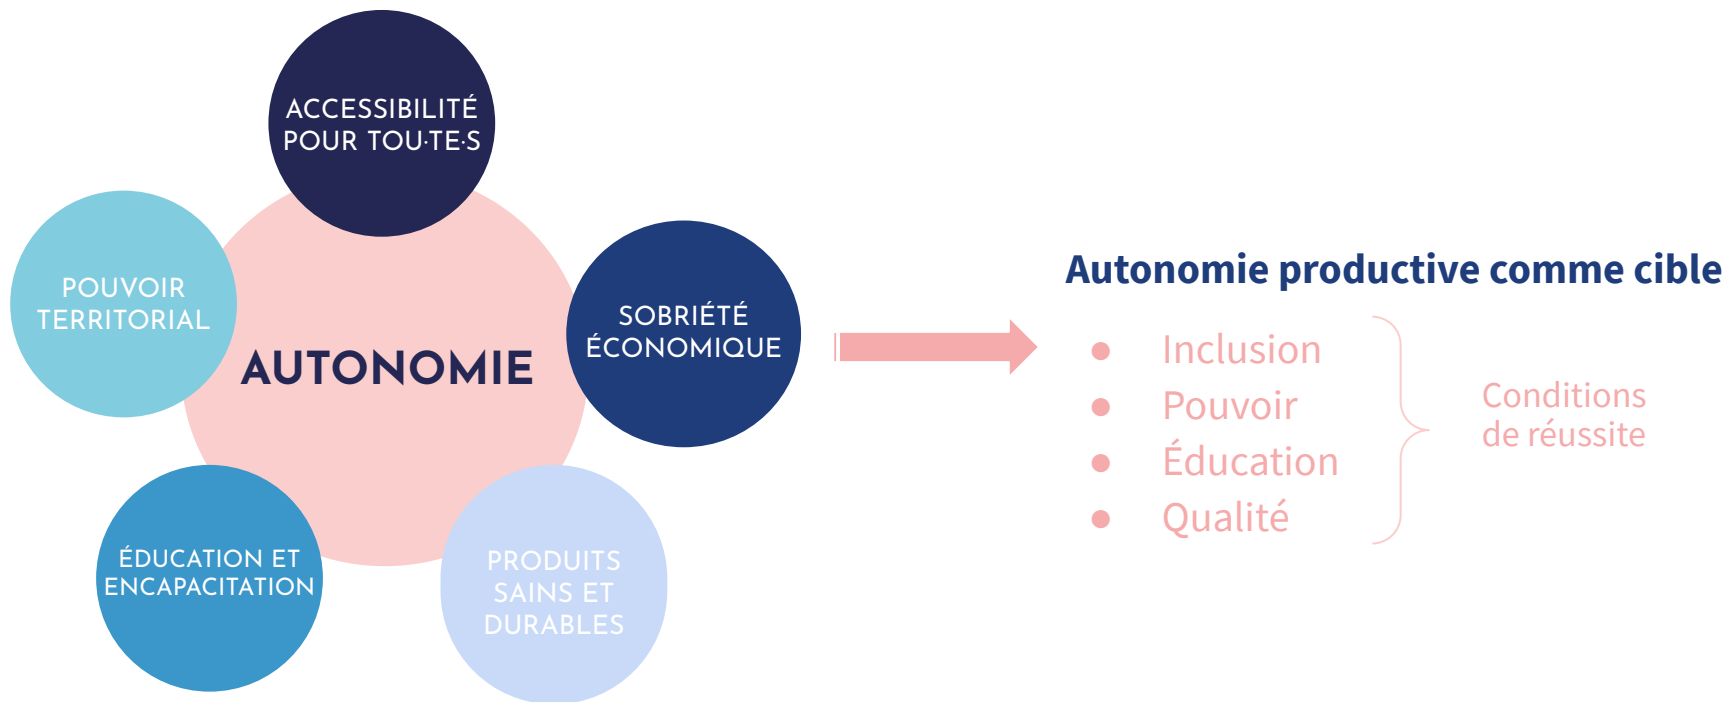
ACCESSIBILITÉ POUR TOU·TE·S

POUVOIR TERRITORIAL

AUTONOMIE

SOBRIÉTÉ ÉCONOMIQUE

ÉDUCATION ET ENCAPACITATION

PRODUITS SAINS ET DURABLES

Autonomie productive comme cible

- Inclusion
- Pouvoir
- Éducation
- Qualité

Conditions de réussite